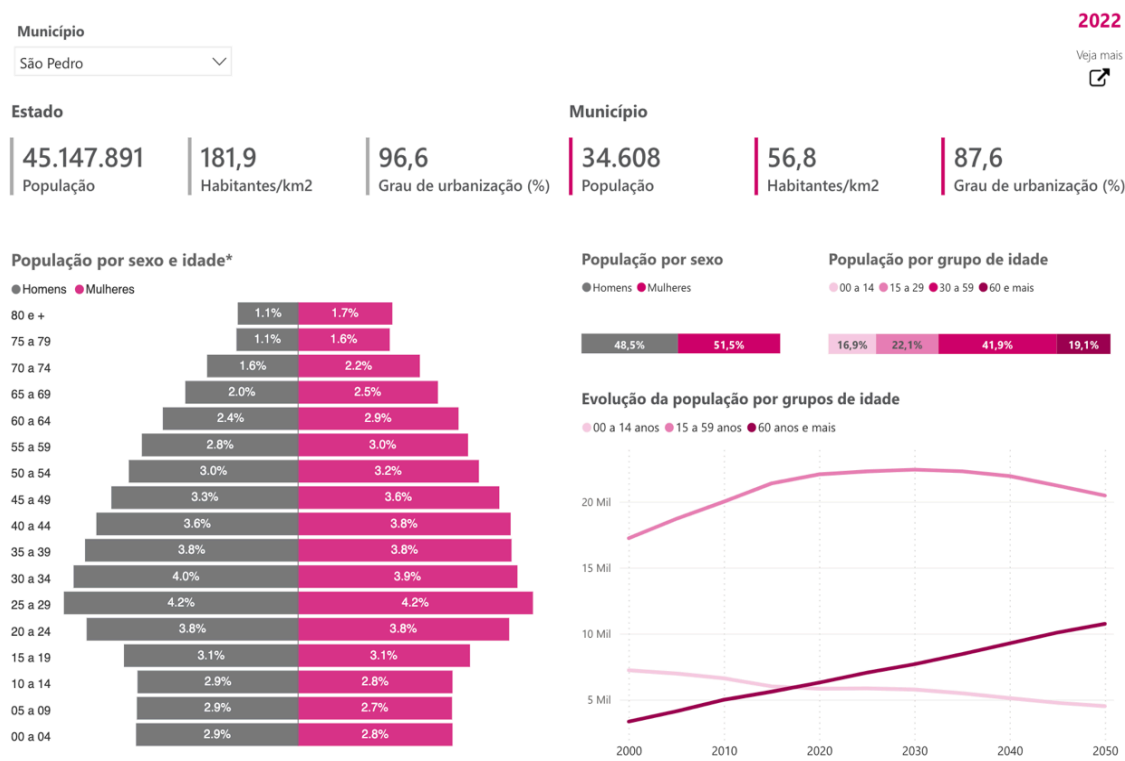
Município
São Pedro

2022
Veja mais

Estado
45.147.891
População
181,9
Habitantes/km2
96,6
Grau de urbanização (%)

Município
34.608
População
56,8
Habitantes/km2
87,6
Grau de urbanização (%)

População por sexo e idade*
Homens Mulheres

| | Homens | Mulheres |
|---|---|---|
| 80 e + | 1.1% | 1.7% |
| 75 a 79 | 1.1% | 1.6% |
| 70 a 74 | 1.6% | 2.2% |
| 65 a 69 | 2.0% | 2.5% |
| 60 a 64 | 2.4% | 2.9% |
| 55 a 59 | 2.8% | 3.0% |
| 50 a 54 | 3.0% | 3.2% |
| 45 a 49 | 3.3% | 3.6% |
| 40 a 44 | 3.6% | 3.8% |
| 35 a 39 | 3.8% | 3.8% |
| 30 a 34 | 4.0% | 3.9% |
| 25 a 29 | 4.2% | 4.2% |
| 20 a 24 | 3.8% | 3.8% |
| 15 a 19 | 3.1% | 3.1% |
| 10 a 14 | 2.9% | 2.8% |
| 05 a 09 | 2.9% | 2.7% |
| 00 a 04 | 2.9% | 2.8% |

População por sexo
Homens Mulheres
48,5% 51,5%

População por grupo de idade
00 a 14 15 a 29 30 a 59 60 e mais
16,9% 22,1% 41,9% 19,1%

Evolução da população por grupos de idade
00 a 14 anos 15 a 59 anos 60 anos e mais
20 Mil
15 Mil
10 Mil
5 Mil
2000 2010 2020 2030 2040 2050